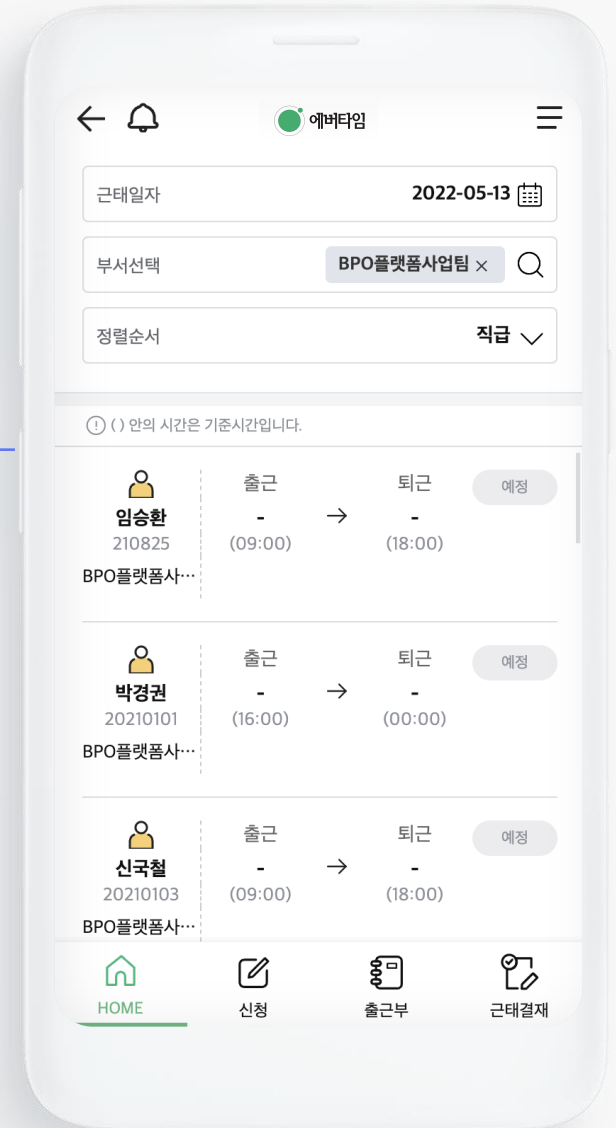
에버타임

근태일자 2022-05-13

부서선택 BPO플랫폼사업팀 ×

정렬순서 직급

( ) 안의 시간은 기준시간입니다.

임승환
210825
BPO플랫폼사…
출근
-
(09:00)
→
퇴근
-
(18:00)
예정

박경권
20210101
BPO플랫폼사…
출근
-
(16:00)
→
퇴근
-
(00:00)
예정

신국철
20210103
BPO플랫폼사…
출근
-
(09:00)
→
퇴근
-
(18:00)
예정

HOME
신청
출근부
근태결재